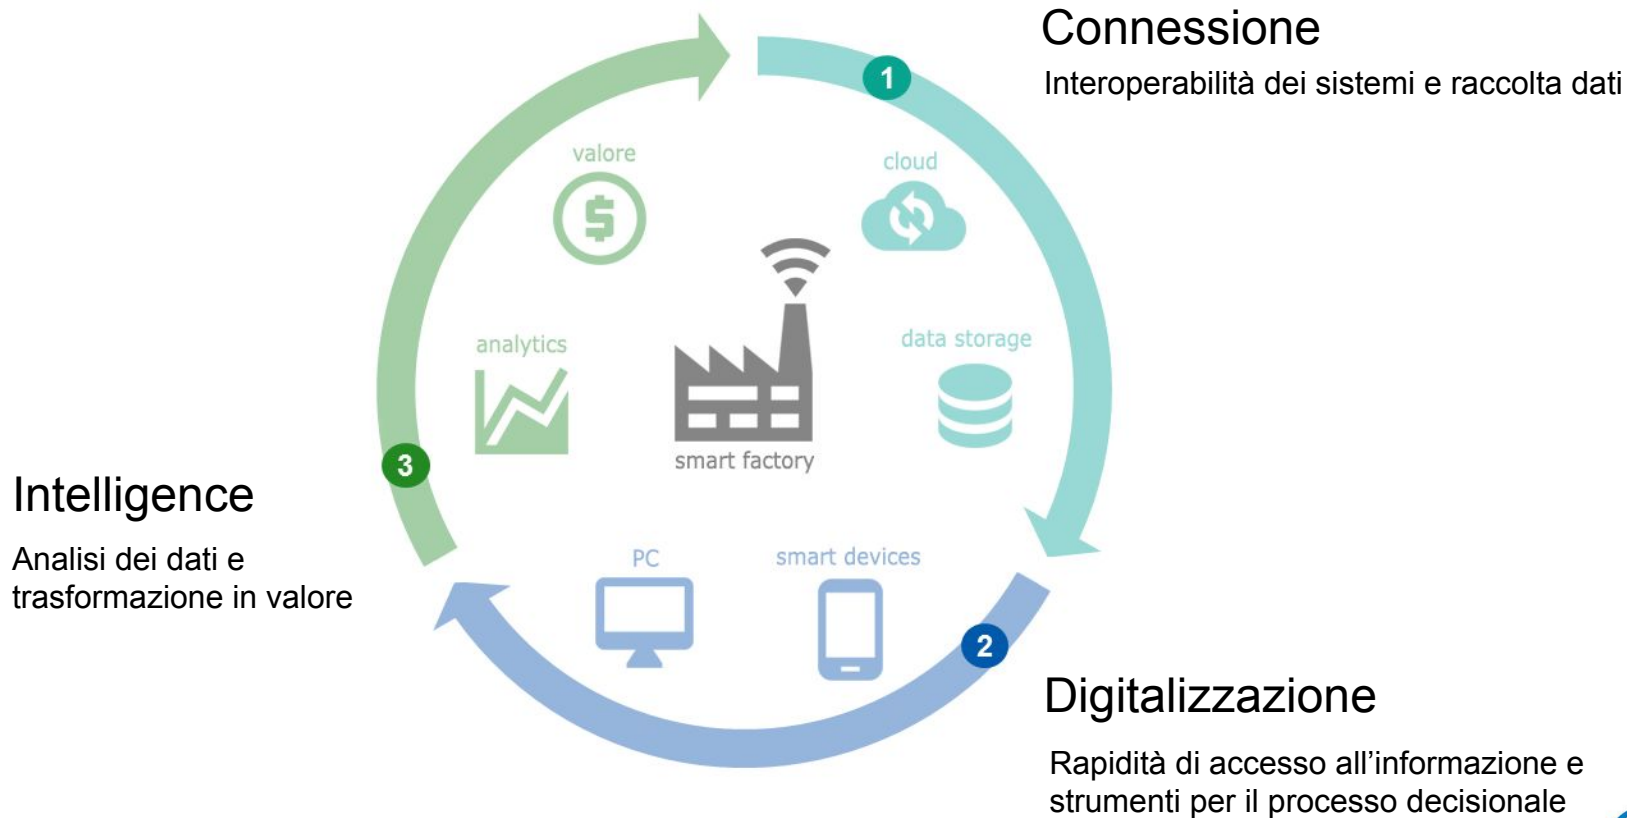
Connessione

Interoperabilità dei sistemi e raccolta dati

1

valore

cloud

analytics

data storage

smart factory

3

Intelligence

Analisi dei dati e trasformazione in valore

PC

smart devices

2

Digitalizzazione

Rapidità di accesso all'informazione e strumenti per il processo decisionale